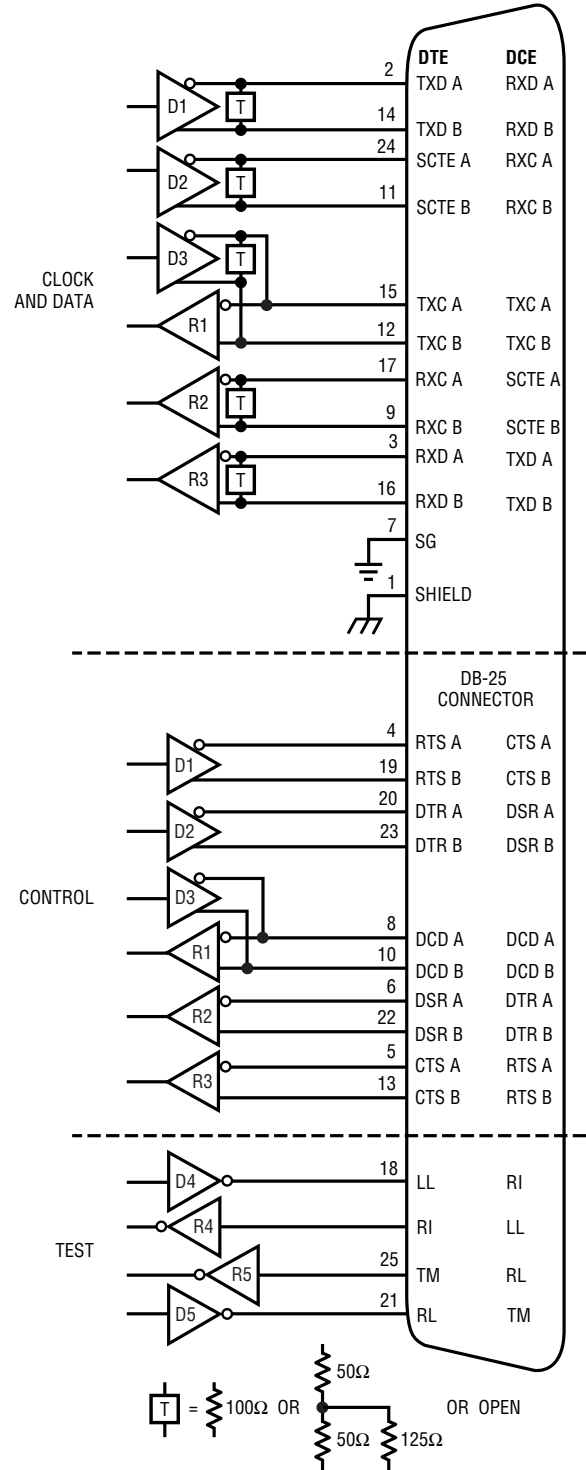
DTE DCE

2 TXD A RXD A
D1 T
14 TXD B RXD B
24 SCTE A RXC A
D2 T
11 SCTE B RXC B

D3 T
CLOCK AND DATA
15 TXC A TXC A
R1
12 TXC B TXC B
17 RXC A SCTE A
R2 T
9 RXC B SCTE B
3 RXD A TXD A
R3 T
16 RXD B TXD B
7 SG
1 SHIELD

DB-25 CONNECTOR

4 RTS A CTS A
D1
19 RTS B CTS B
20 DTR A DSR A
D2
23 DTR B DSR B

CONTROL D3
8 DCD A DCD A
R1
10 DCD B DCD B
6 DSR A DTR A
R2
22 DSR B DTR B
5 CTS A RTS A
R3
13 CTS B RTS B

D4 18 LL RI
R4 RI LL
TEST
R5 25 TM RL
D5 21 RL TM

T = 100Ω OR 50Ω 50Ω 125Ω OR OPEN